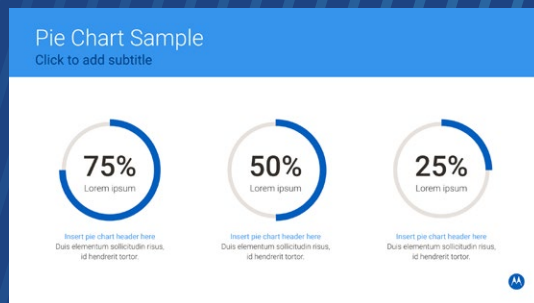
Pie Chart Sample
Click to add subtitle

75%
Lorem ipsum

Insert pie chart header here
Duis elementum sollicitudin risus, id hendrerit tortor.

50%
Lorem ipsum

Insert pie chart header here
Duis elementum sollicitudin risus, id hendrerit tortor.

25%
Lorem ipsum

Insert pie chart header here
Duis elementum sollicitudin risus, id hendrerit tortor.